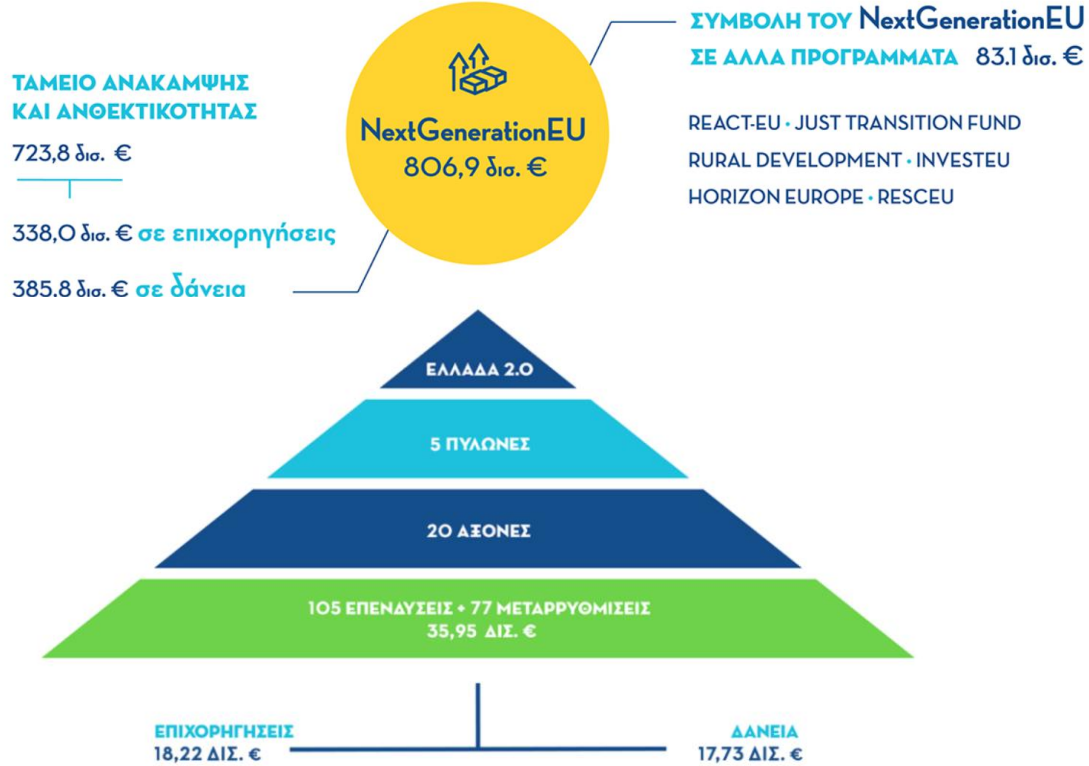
ΤΑΜΕΙΟ ΑΝΑΚΑΜΨΗΣ ΚΑΙ ΑΝΘΕΚΤΙΚΟΤΗΤΑΣ
723,8 δισ. €

338,0 δισ. € σε επιχορηγήσεις

385.8 δισ. € σε δάνεια

NextGenerationEU
806,9 δισ. €

ΣΥΜΒΟΛΗ ΤΟΥ NextGenerationEU
ΣΕ ΑΛΛΑ ΠΡΟΓΡΑΜΜΑΤΑ 83.1 δισ. €

REACT-EU • JUST TRANSITION FUND
RURAL DEVELOPMENT • INVESTEU
HORIZON EUROPE • RESCEU

ΕΛΛΑΔΑ 2.0

5 ΠΥΛΩΝΕΣ

20 ΑΞΟΝΕΣ

105 ΕΠΕΝΔΥΣΕΙΣ + 77 ΜΕΤΑΡΡΥΘΜΙΣΕΙΣ
35,95 ΔΙΣ. €

ΕΠΙΧΟΡΗΓΗΣΕΙΣ
18,22 ΔΙΣ. €

ΔΑΝΕΙΑ
17,73 ΔΙΣ. €